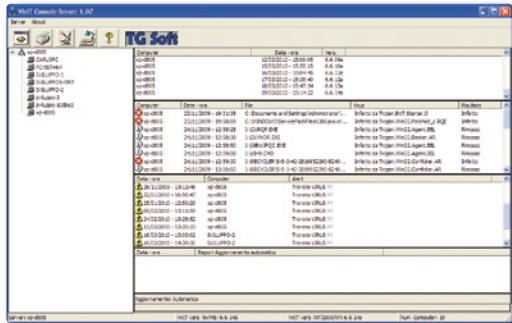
VirIT Console Server 1.07

Server About

TG Soft

xp-d805
CARLORC
PCSISTAN4
SVILUPPO-1
SVILUPPO4-WIN7
SVILUPPO-2
SVILUPPO-3
sviluppo-2k
sviluppo-2k3test
xp-d805

| Computer | Data / ora | Vers. |
|---|---|---|
| xp-d805 | 12/03/2010 - 18:08:08 | 6.6.18a |
| xp-d805 | 15/03/2010 - 15:55:11 | 6.6.18a |
| xp-d805 | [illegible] | 6.6.18a |
| xp-d805 | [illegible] | 6.6.18a |
| xp-d805 | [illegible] | 6.6.18a |
| xp-d805 | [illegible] | 6.6.18a |
| xp-d805 | 15/03/2010 - 15:47:34 | 6.6.18a |
| xp-d805 | 15/03/2010 - 15:14:32 | 6.6.18a |

| Computer | Data / ora | File | Virus | Risultato |
|---|---|---|---|---|
| xp-d805 | 23/11/2009 - 16:13:28 | C:\Documents and Settings\Administrator\... | Infetto da Trojan.Win32.Starter.O | Infetto |
| xp-d805 | 23/11/2009 - 19:16:31 | C:\WINDOWS\Temp\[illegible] | Infetto da Trojan.Win32.Packed_c.BQE | Infetto |
| xp-d805 | 24/11/2009 - 12:59:20 | I:\EUROP.EXE | Infetto da Trojan.Win32.Agent.BBL | Rimosso |
| xp-d805 | 24/11/2009 - 12:58:30 | I:\DIVX08.EXE | Infetto da Trojan.Win32.Banker.AR | Rimosso |
| xp-d805 | 24/11/2009 - 12:59:00 | I:\BB\SPOC.EXE | Infetto da Trojan.Win32.Agent.BBL | Rimosso |
| xp-d805 | 24/11/2009 - 12:59:02 | I:\SVHS.CMD | Infetto da Trojan.Win32.Agent.BBL | Rimosso |
| xp-d805 | 24/11/2009 - 12:59:02 | I:\RECYCLER\S-1-5-21-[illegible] | Infetto da Trojan.Win32.Coinfilter.AR | Infetto |
| xp-d805 | 24/11/2009 - 12:59:02 | I:\RECYCLER\S-1-5-21-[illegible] | Infetto da Trojan.Win32.Coinfilter.AR | Rimosso |

| Data / ora | Computer | Alert |
|---|---|---|
| 26/11/2009 - 13:12:46 | xp-d805 | Trovato VIRUS !!! |
| 02/12/2009 - 16:50:47 | xp-d805 | Trovato VIRUS !!! |
| 02/12/2009 - 13:50:28 | xp-d805 | Trovato VIRUS !!! |
| 09/12/2009 - 13:13:39 | xp-d805 | Trovato VIRUS !!! |
| 10/12/2009 - 15:28:52 | xp-d805 | Trovato VIRUS !!! |
| 14/12/2009 - 13:20:33 | xp-d805 | Trovato VIRUS !!! |
| 16/12/2009 - 19:14:04 | SVILUPPO-2 | Trovato VIRUS !!! |
| 16/12/2009 - 19:18:56 | SVILUPPO-2 | Trovato VIRUS !!! |

| Data / ora | Report Aggiornamento automatico |
|---|---|

Aggiornamento Automatico

Server: xp-d805 | VirIT vers. 9x/ME: 6.6.18a | VirIT vers. NT/2000/XP: 6.6.18a | Num. Computer: 10